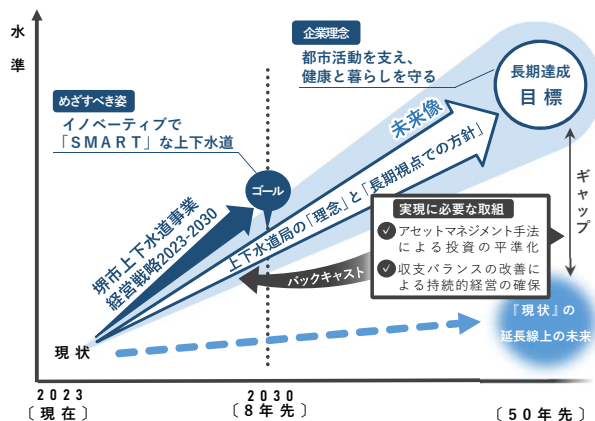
水準

企業理念
都市活動を支え、健康と暮らしを守る

長期達成
目標

めざすべき姿
イノベーティブで「SMART」な上下水道

未来像

ギャップ

ゴール

堺市上下水道事業経営戦略2023-2030

上下水道局の「理念」と「長期視点での方針」

実現に必要な取組
アセットマネジメント手法による投資の平準化
収支バランスの改善による持続的経営の確保

バックキャスト

現状

『現状』の延長線上の未来

2023
〔現在〕

2030
〔8年先〕

〔50年先〕